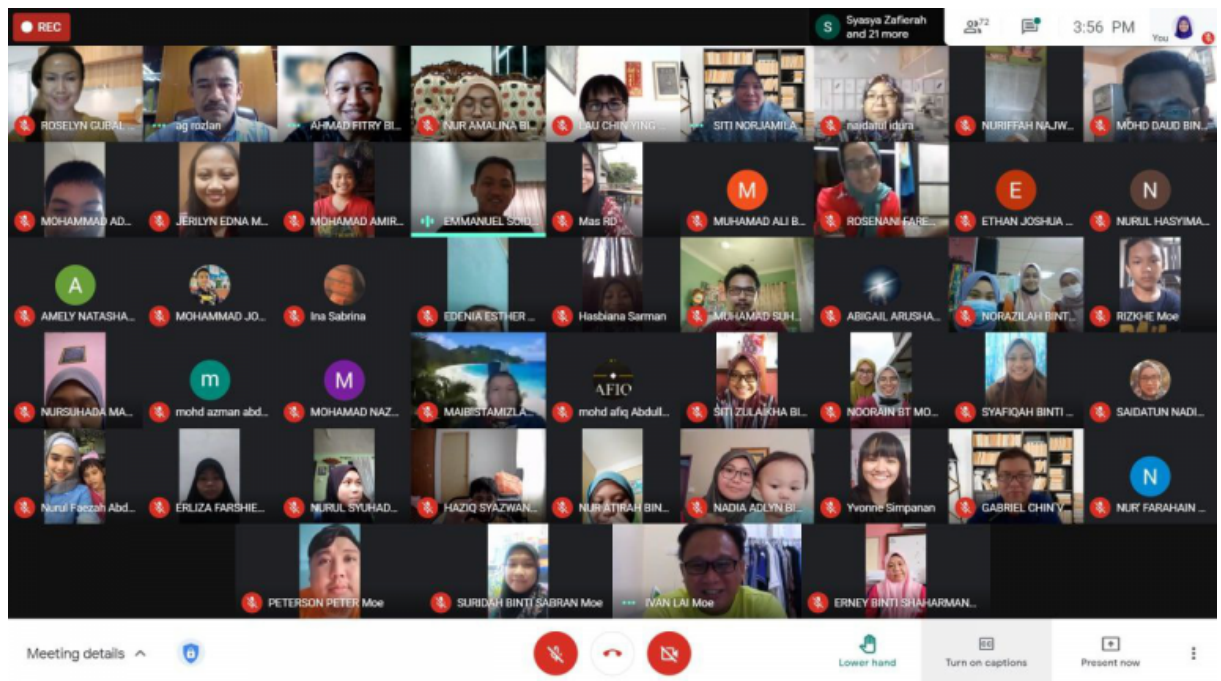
REC

S Syasya Zafierah and 21 more

72

3:56 PM

You

ROSELYN GUBAL

ag rozlan

AHMAD FITRY BI...

NUR AMALINA BI...

LAU CHIN YING

SITI NORJAMILA

naidatul idura

NURIFFAH NAJW...

MOHD DAUD BIN...

MOHAMMAD AD...

JERILYN EDNA M...

MOHAMAD AMIR...

EMMANUEL SOID...

Mas RD

M

MUHAMAD ALI B...

ROSENANI FARE...

E

ETHAN JOSHUA ...

N

NURUL HASYIMA...

A

AMELY NATASHA...

MOHAMMAD JO...

Ina Sabrina

EDENIA ESTHER ...

Hasbiana Sarman

MUHAMAD SUH...

ABIGAIL ARUSHA...

NORAZILAH BINT...

RIZKHE Moe

NURSUHADA MA...

m

mohd azman abd...

M

MOHAMAD NAZ...

MAIBISTAMIZLA...

AFIQ

mohd afiq Abdull...

SITI ZULAIKHA BI...

NOORAIN BT MO...

SYAFIQAH BINTI ...

SAIDATUN NADI...

Nurul Faezah Abd...

ERLIZA FARSHIE...

NURUL SYUHAD...

HAZIQ SYAZWAN...

NUR ATIRAH BIN...

NADIA ADLYN BI...

Yvonne Simpanan

GABRIEL CHIN V...

N

NUR FARAHAIN ...

PETERSON PETER Moe

SURIDAH BINTI SABRAN Moe

IVAN LAI Moe

ERNEY BINTI SHAHARMAN...

Meeting details

Lower hand

Turn on captions

Present now